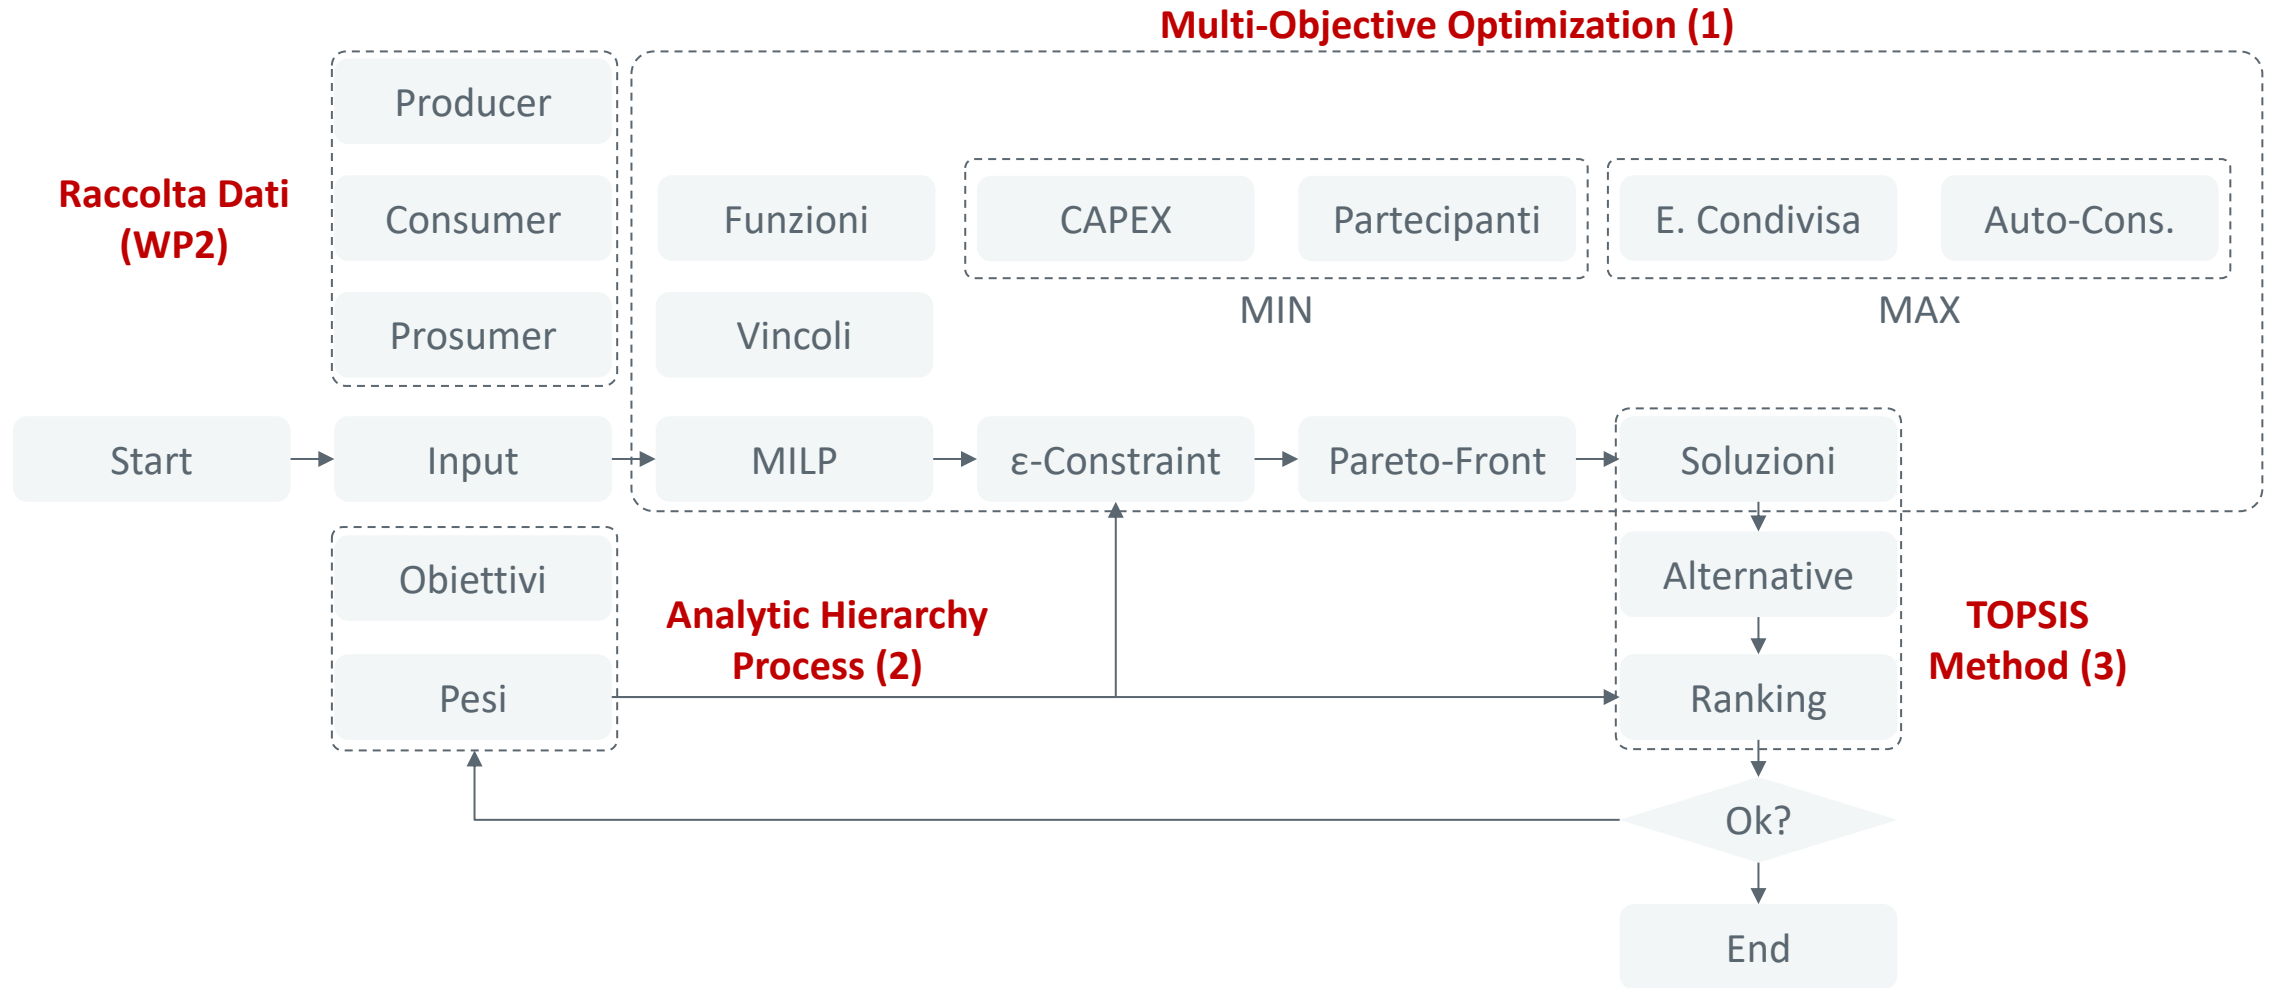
Multi-Objective Optimization (1)

Raccolta Dati (WP2)

Producer

Consumer

Prosumer

Funzioni

Vincoli

CAPEX

Partecipanti

MIN

E. Condivisa

Auto-Cons.

MAX

Start

Input

MILP

ε-Constraint

Pareto-Front

Soluzioni

Alternative

Ranking

TOPSIS Method (3)

Obiettivi

Pesi

Analytic Hierarchy Process (2)

Ok?

End